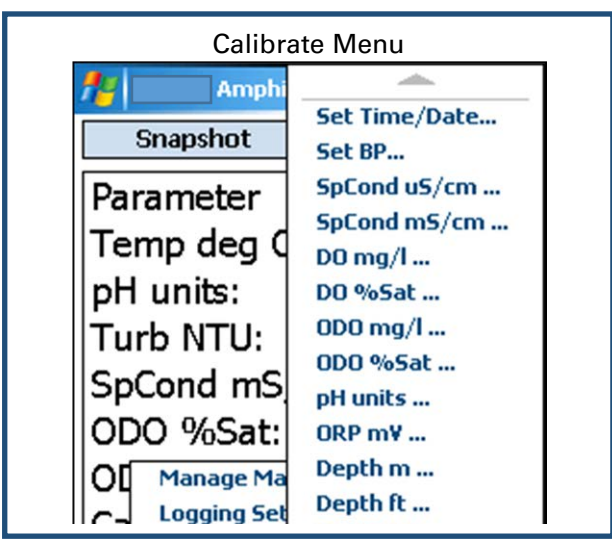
Calibrate Menu

Amphi

Snapshot

Parameter
Temp deg C
pH units:
Turb NTU:
SpCond mS
ODO %Sat:
OD
Ca

Manage Ma
Logging Set

Set Time/Date...
Set BP...
SpCond uS/cm ...
SpCond mS/cm ...
DO mg/l ...
DO %Sat ...
ODO mg/l ...
ODO %Sat ...
pH units ...
ORP mV ...
Depth m ...
Depth ft ...